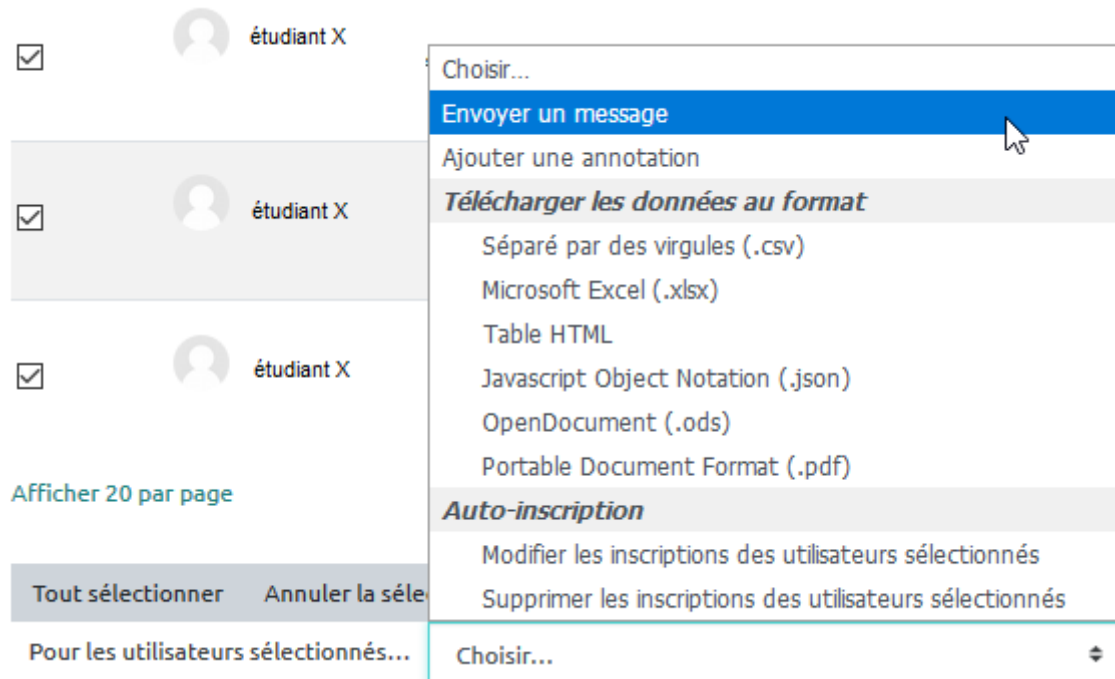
étudiant X

étudiant X

étudiant X

Afficher 20 par page

Tout sélectionner Annuler la séle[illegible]

Pour les utilisateurs sélectionnés...

Choisir...
Envoyer un message
Ajouter une annotation
*Télécharger les données au format*
Séparé par des virgules (.csv)
Microsoft Excel (.xlsx)
Table HTML
Javascript Object Notation (.json)
OpenDocument (.ods)
Portable Document Format (.pdf)
*Auto-inscription*
Modifier les inscriptions des utilisateurs sélectionnés
Supprimer les inscriptions des utilisateurs sélectionnés

Choisir...